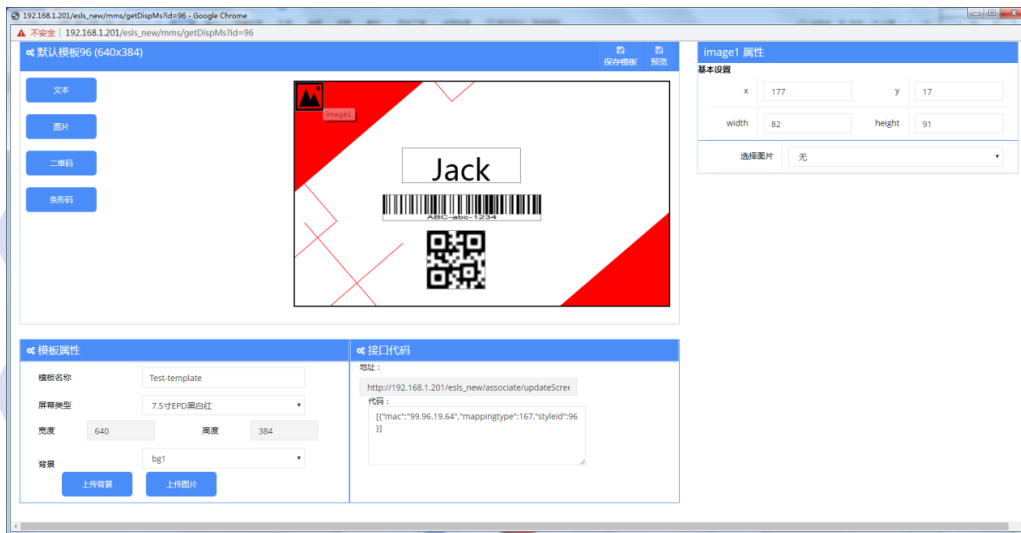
192.168.1.201/esls_new/mms/getDispMs?id=96 - Google Chrome

不安全 | 192.168.1.201/esls_new/mms/getDispMs?id=96

默认模板96 (640x384)

保存模板 预览

文本

图片

二维码

条形码

image1

Jack

ABC-abc-1234

image1 属性

基本设置

| x | 177 | y | 17 |
|---|---|---|---|
| width | 82 | height | 91 |

选择图片 无

模板属性

模板名称 Test-template

屏幕类型 7.5寸EPD黑白红

宽度 640 高度 384

背景 bg1

上传背景 上传图片

接口代码

地址：

http://192.168.1.201/esls_new/associate/updateScree

代码：

[{"mac":"99.96.19.64","mappingtype":167,"styleid":96}]